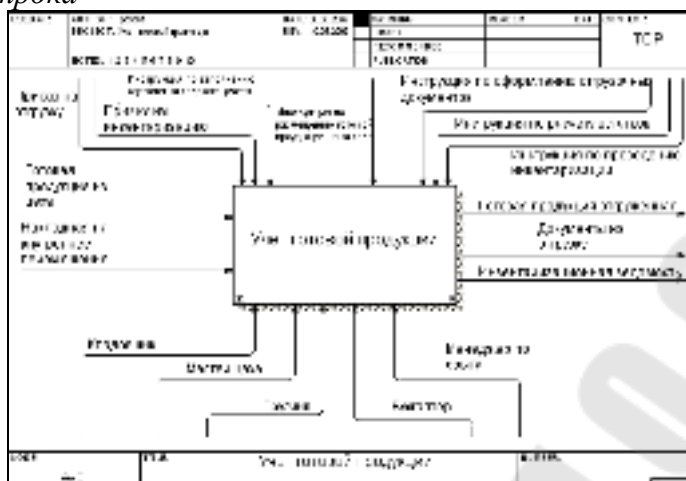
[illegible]ровка

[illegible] PROJECT: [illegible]

NOTES: 1 2 3 4 5 6 7 8 9 10

TOP

Заявка на отгрузку

Готовая продукция на складе

Инструкция по оформлению отгрузочных документов

Инструкция по учету отгрузки

Инструкция по проведению инвентаризации

Готовая продукция из цеха

Накладная на внутреннее перемещение

Учет готовой продукции

Готовая продукция отгружена

Документы отгрузки

Ведомость инвентаризации

Кладовщик

Мастер цеха

Менеджер по сбыту

Охрана

Бухгалтер

Учет готовой продукции